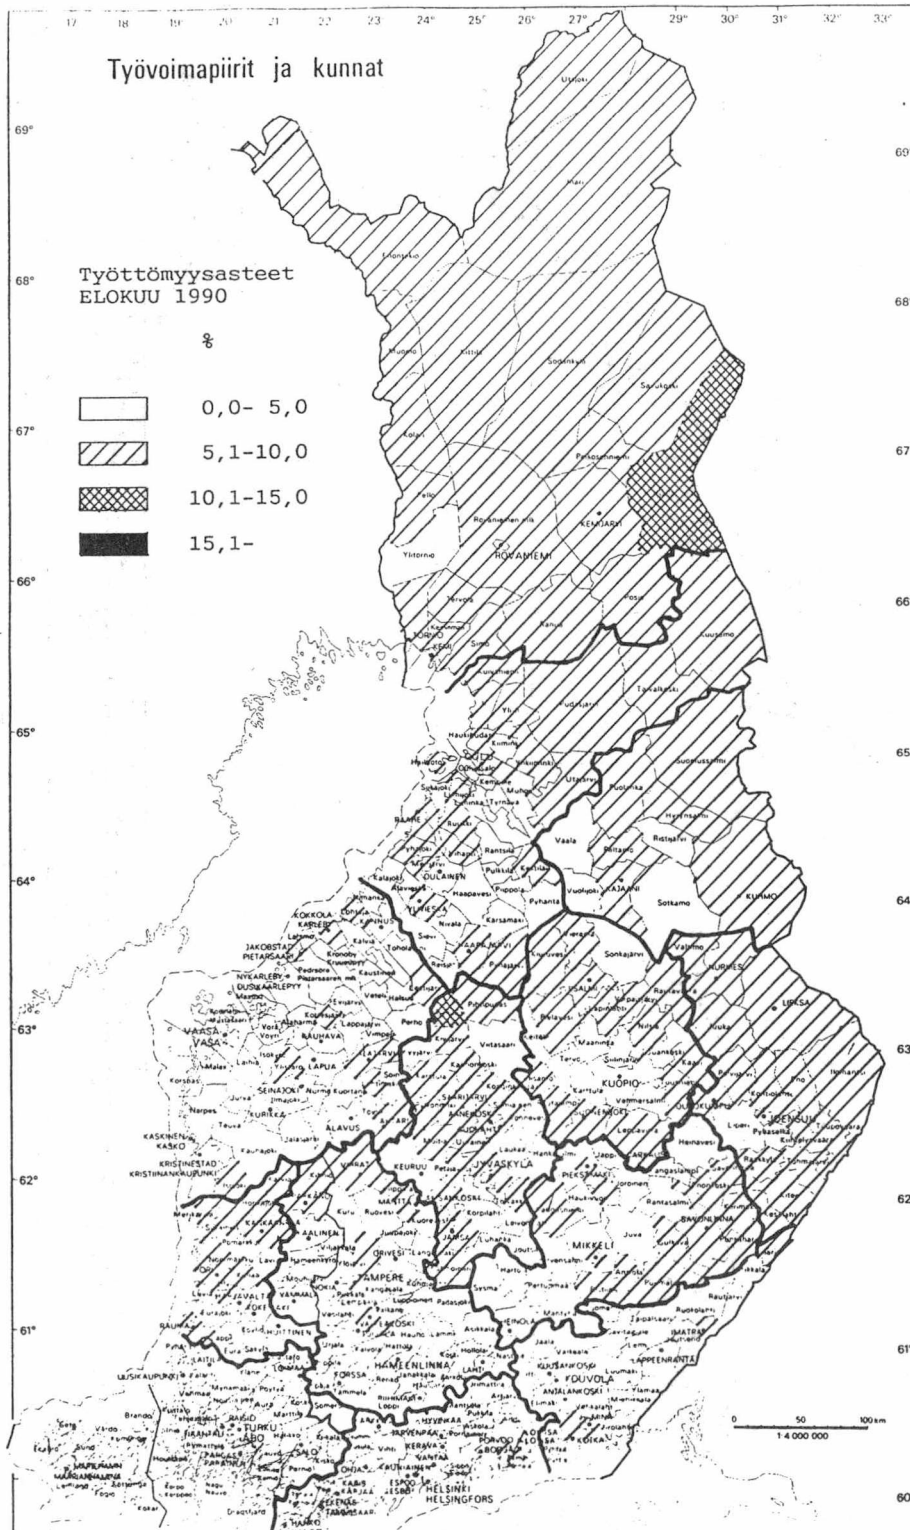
17° 18° 19° 20° 21° 22° 23° 24° 25° 26° 27° 29° 30° 31° 32° 33°

Työvoimapiirit ja kunnat

Työttömyysasteet
ELOKUU 1990

%

0,0- 5,0
5,1-10,0
10,1-15,0
15,1-

69° 68° 67° 66° 65° 64° 63° 62° 61°

Utsjoki
Inari
Enontekiö
Muonio
Kittilä
Sodankylä
Savukoski
Kolari
Pelkosenniemi
Pello
Rovaniemen mlk
KEMIJÄRVI
Ylitornio
ROVANIEMI
Tervola
Ranua
Posio
TORNIO
KEMI
Simo
Kuusamo
Kuivaniemi
Taivalkoski
Ii
Yli-Ii
Pudasjärvi
Haukipudas
Kiiminki
OULU
Kempele
Yli-Kiiminki
Utajärvi
Suomussalmi
Muhos
Puolanka
Liminka
Tyrnävä
Hyrynsalmi
RAAHE
Ristijärvi
Vaala
Paltamo
Rantsila
OULAINEN
Pulkkila
Kestilä
Haapavesi
Piippola
Vuolijoki
KAJAANI
Sotkamo
KUHMO
Kalajoki
Alavieska
Pyhäntä
YLIVIESKA
Nivala
Kärsämäki
KOKKOLA
KARLEBY
Sievi
Toholampi
HAAPAJÄRVI
Sonkajärvi
Valtimo
NURMES
JAKOBSTAD
PIETARSAARI
Kronoby
Kruunupyy
Kaustinen
Pihtipudas
Kiuruvesi
IISALMI
Rautavaara
NYKARLEBY
UUSIKAARLEPYY
LIEKSA
Vetelı
Halsua
Lapinlahti
Nilsiä
VAASA
VASA
Lappajärvi
Perho
Pielavesi
Juuka
Vörå
Vöyri
KAUHAVA
Kinnula
Maaninka
Outokumpu
Isokyrö
LAPUA
Vimpeli
Karstula
Viitasaari
Tervo
Juankoski
Kaavi
Malax
SEINÄJOKI
Kuortane
Suonenjoki
KUOPIO
Korsnäs
Ilmajoki
Saarijärvi
JOENSUU
Närpes
KURIKKA
Vehmersalmi
Teuva
Äänekoski
Kontiolahti
KASKINEN
KASKÖ
ALAVUS
Jalasjärvi
Laukaa
Heinävesi
Kitee
KRISTIINANKAUPUNKI
KRISTINESTAD
Virrat
KEURUU
Petäjävesi
JYVÄSKYLÄ
Pieksämäki
Joroinen
Rantasalmi
Merikarvia
Ruovesi
Mänttä
Kangaslampi
SAVONLINNA
KANKAANPÄÄ
Kuru
Jämsä
Korpilahti
Leivonmäki
Juva
Pomarkku
PARKANO
Juupajoki
Orivesi
MIKKELI
Harjavalta
TAMPERE
Jämsänkoski
Joutsa
Punkalaidun
Parikkala
Rautjärvi
RAUMA
Pori
Ruokolahti
HUITTINEN
Kangasala
Lempäälä
Sysmä
Hartola
Pertunmaa
Valkeala
IMATRA
VALKEAKOSKI
Kangasniemi
LAPPEENRANTA
Kouvola
KUUSANKOSKI
LAHTI
HÄMEENLINNA
FORSSA
Lammi
Hollola
Luumäki
Ylämaa
UUSIKAUPUNKI
Loimaa
ANJALANKOSKI
Hamina
KOTKA
Somero
Riihimäki
Hyvinkää
Järvenpää
Porvoo
Loviisa
Mynämäki
TURKU
ÅBO
SALO
KERAVA
VANTAA
HELSINKI
HELSINGFORS
ESPOO
Kauniainen
EKENÄS
TAMMISAARI
HANKO
Kemiönsaari
Nagu
Brändö
Vårdö
Eckerö
Saltvik
MARIEHAMN
MAARIANHAMINA
Föglö
Kökar
Dragsfjärd
Raisio
KAARINA
PARAINEN
Loppi
Vihti
Lohja

0 50 100 km
1:4 000 000

60